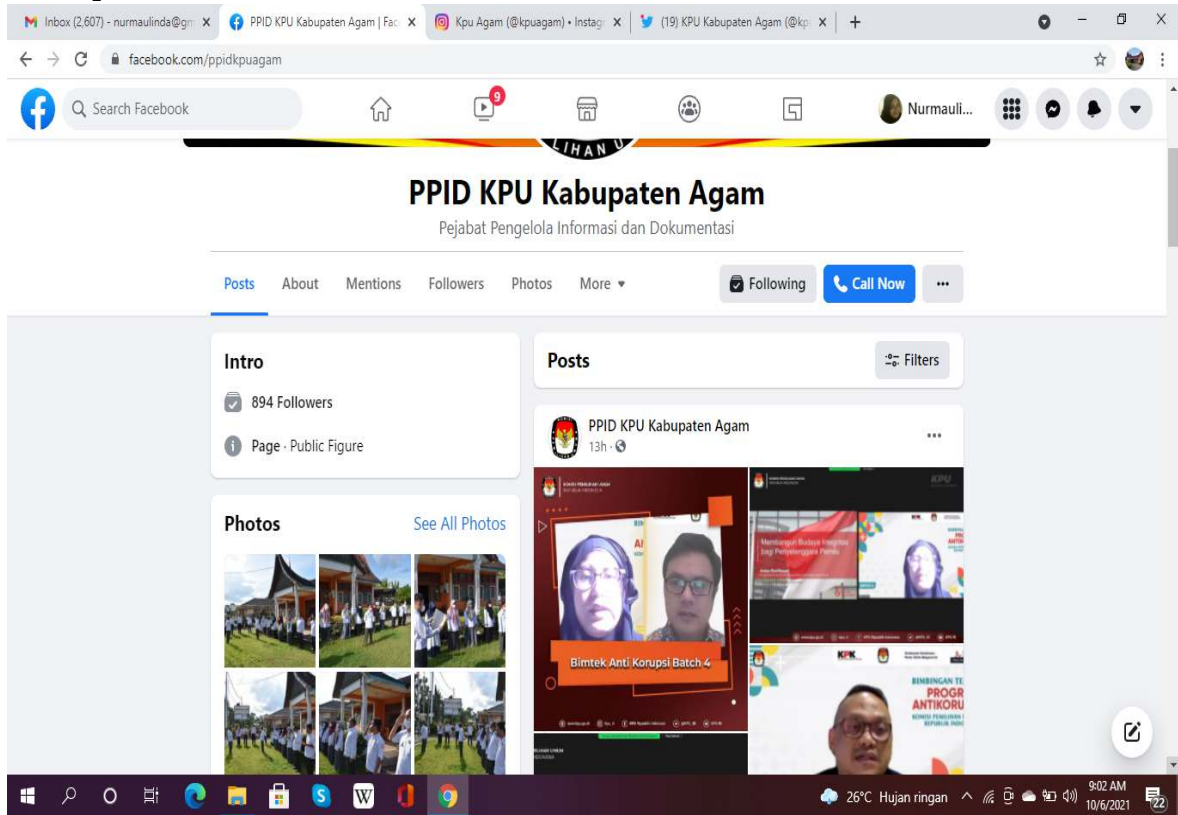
Inbox (2,607) - nurmaulinda@gm ×
PPID KPU Kabupaten Agam | Fac ×
Kpu Agam (@kpuagam) • Instag ×
(19) KPU Kabupaten Agam (@kp ×
+

facebook.com/ppidkpuagam

Search Facebook
9
Nurmauli...

PPID KPU Kabupaten Agam
Pejabat Pengelola Informasi dan Dokumentasi

Posts About Mentions Followers Photos More ▾
Following
Call Now
···

Intro
894 Followers
Page · Public Figure

Photos
See All Photos

Posts
Filters

PPID KPU Kabupaten Agam
13h ·
···

Bimtek Anti Korupsi Batch 4

Membangun Budaya Integritas bagi Penyelenggara Pemilu

KPK
BIMBINGAN TE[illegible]
PROGR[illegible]
ANTIKORU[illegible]

26°C Hujan ringan
9:02 AM
10/6/2021
22